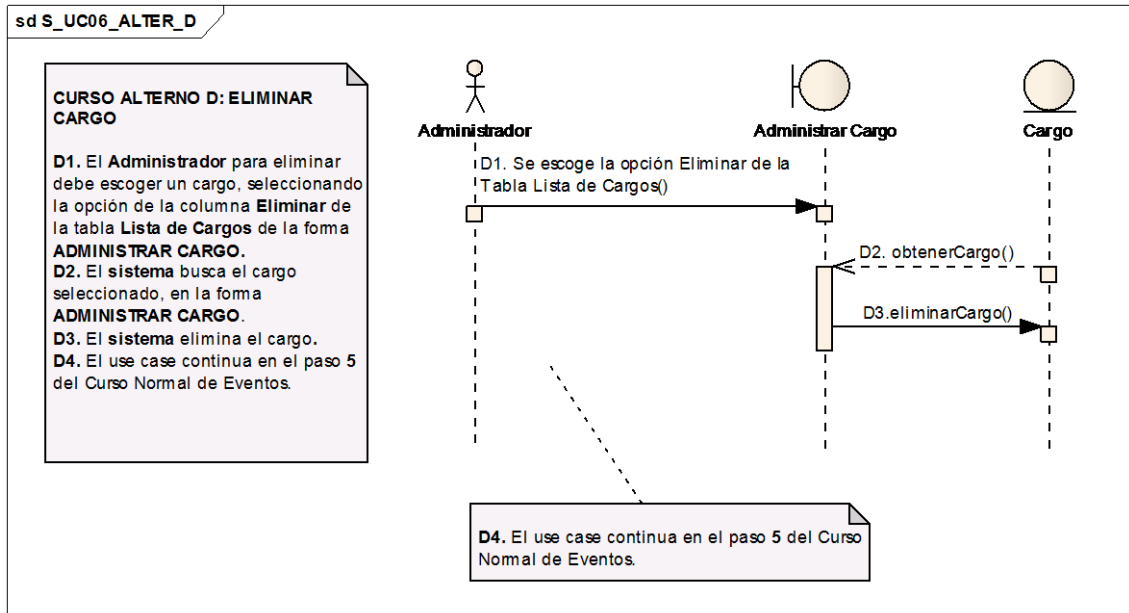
sd S_UC06_ALTER_D

CURSO ALTERNO D: ELIMINAR CARGO

D1. El Administrador para eliminar debe escoger un cargo, seleccionando la opción de la columna Eliminar de la tabla Lista de Cargos de la forma ADMINISTRAR CARGO.
D2. El sistema busca el cargo seleccionado, en la forma ADMINISTRAR CARGO.
D3. El sistema elimina el cargo.
D4. El use case continua en el paso 5 del Curso Normal de Eventos.

Administrador

Administrar Cargo

Cargo

D1. Se escoge la opción Eliminar de la Tabla Lista de Cargos()

D2. obtenerCargo()

D3.eliminarCargo()

D4. El use case continua en el paso 5 del Curso Normal de Eventos.